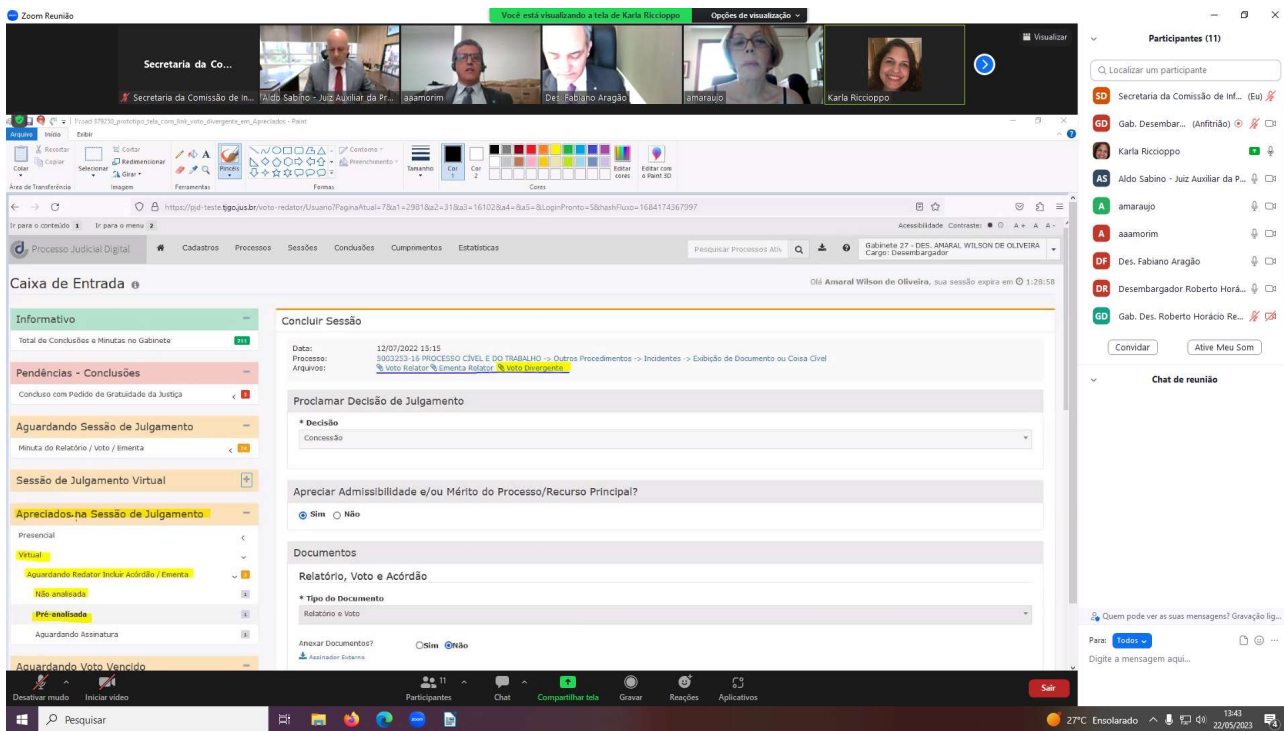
Zoom Reunião
Você está visualizando a tela de Karla Riccioppo
Opções de visualização
Visualizar

Secretaria da Co...
Secretaria da Comissão de In...
Aldo Sabino - Juiz Auxiliar da Pr...
aaamorim
Des. Fabiano Aragão
amaraujo
Karla Riccioppo

Print 379250_prototipo_tela_com_link_voto_divergente_em_Apreciados - Paint
Arquivo Início Exibir
Recortar Copiar Colar Selecionar Cortar Redimensionar Girar Pincéis Contorno Preenchimento Tamanho Cor 1 Cor 2 Editar cores Editar com o Paint 3D
Área de Transferência Imagem Ferramentas Formas Cores

https://pjd-teste.tjgo.jus.br/voto-redator/Usuario?PaginaAtual=7&a1=2981&a2=31&a3=16102&a4=&a5=&LoginPronto=5&hashFluxo=1684174367997
Ir para o conteúdo 1 Ir para o menu 2
Acessibilidade Contraste A+ A A-

Processo Judicial Digital Cadastros Processos Sessões Conclusões Cumprimentos Estatísticas
Pesquisar Processos Ativ
Gabinete 27 - DES. AMARAL WILSON DE OLIVEIRA
Cargo: Desembargador

Caixa de Entrada
Olá Amaral Wilson de Oliveira, sua sessão expira em 1:28:58

Informativo
Total de Conclusões e Minutas no Gabinete 311
Pendências - Conclusões
Concluso com Pedido de Gratuidade da Justiça
Aguardando Sessão de Julgamento
Minuta do Relatório / Voto / Ementa
Sessão de Julgamento Virtual
Apreciados na Sessão de Julgamento
Presencial
Virtual
Aguardando Redator Incluir Acórdão / Ementa
Não analisada
Pré-analisada
Aguardando Assinatura
Aguardando Voto Vencido

Concluir Sessão
Data: 12/07/2022 15:15
Processo: 5003253-16 PROCESSO CÍVEL E DO TRABALHO -> Outros Procedimentos -> Incidentes -> Exibição de Documento ou Coisa Cível
Arquivos: Voto Relator Ementa Relator Voto Divergente

Proclamar Decisão de Julgamento
* Decisão
Concessão

Apreciar Admissibilidade e/ou Mérito do Processo/Recurso Principal?
Sim Não

Documentos
Relatório, Voto e Acórdão
* Tipo do Documento
Relatório e Voto
Anexar Documentos? Sim Não
Assinador Externo

Desativar mudo Iniciar vídeo Participantes 11 Chat Compartilhar tela Gravar Reações Aplicativos Sair

Participantes (11)
Localizar um participante
Secretaria da Comissão de Inf... (Eu)
Gab. Desembar... (Anfitrião)
Karla Riccioppo
Aldo Sabino - Juiz Auxiliar da P...
amaraujo
aaamorim
Des. Fabiano Aragão
Desembargador Roberto Horá...
Gab. Des. Roberto Horácio Re...
Convidar Ative Meu Som
Chat de reunião
Quem pode ver as suas mensagens? Gravação lig...
Para: Todos
Digite a mensagem aqui...

Pesquisar
27°C Ensolarado 13:43 22/05/2023